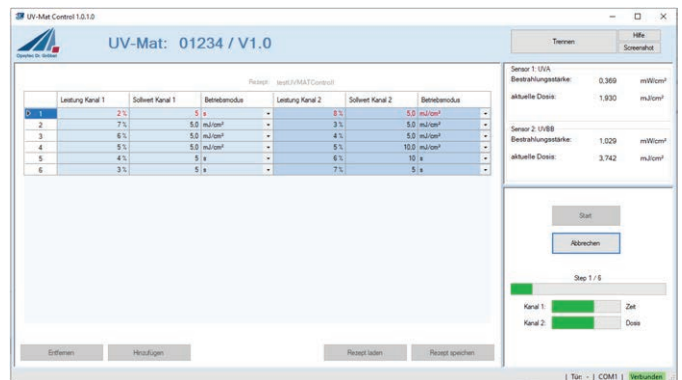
UV-Mat Control 1.0.1.0

Opsytec Dr. Gröbel

UV-Mat: 01234 / V1.0

Trennen

Hilfe

Screenshot

Rezept: testUVMATControl

| | Leistung Kanal 1 | Sollwert Kanal 1 | Betriebsmodus | Leistung Kanal 2 | Sollwert Kanal 2 | Betriebsmodus |
|---|---|---|---|---|---|---|
| 1 | 2 % | 5 | s | 8 % | 5,0 | mJ/cm² |
| 2 | 7 % | 5,0 | mJ/cm² | 3 % | 5,0 | mJ/cm² |
| 3 | 6 % | 5,0 | mJ/cm² | 4 % | 5,0 | mJ/cm² |
| 4 | 5 % | 5,0 | mJ/cm² | 5 % | 10,0 | mJ/cm² |
| 5 | 4 % | 5 | s | 6 % | 10 | s |
| 6 | 3 % | 5 | s | 7 % | 5 | s |

Entfernen

Hinzufügen

Rezept laden

Rezept speichern

Sensor 1: UVA
Bestrahlungsstärke: 0,369 mW/cm²
aktuelle Dosis: 1,930 mJ/cm²

Sensor 2: UVBB
Bestrahlungsstärke: 1,029 mW/cm²
aktuelle Dosis: 3,742 mJ/cm²

Start

Abbrechen

Step 1 / 6

Kanal 1: Zeit

Kanal 2: Dosis

| Tür: - | COM1 | Verbunden